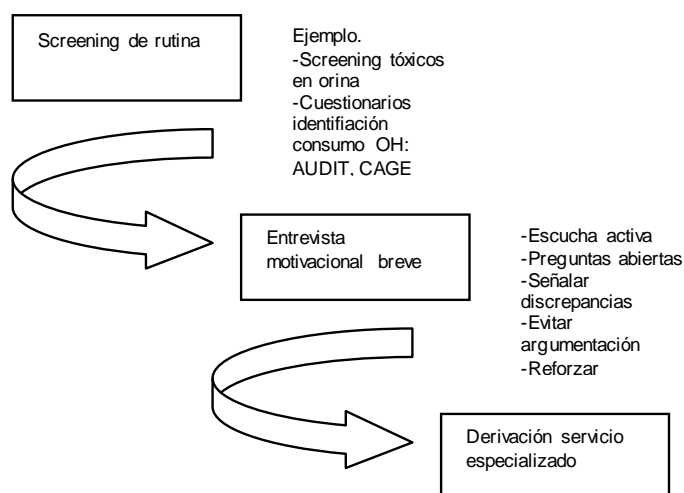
Screening de rutina

Ejemplo.
-Screening tóxicos en orina
-Cuestionarios identifiación consumo OH: AUDIT, CAGE

Entrevista motivacional breve

-Escucha activa
-Preguntas abiertas
-Señalar discrepancias
-Evitar argumentación
-Reforzar

Derivación servicio especializado